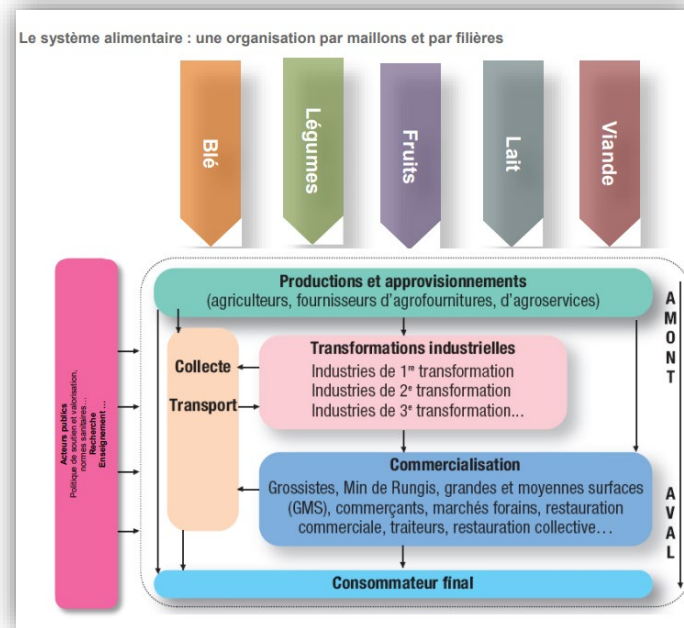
Le système alimentaire : une organisation par maillons et par filières

Blé

Légumes

Fruits

Lait

Viande

Acteurs publics
Politique de soutien et valorisation, normes sanitaires...
Recherche
Enseignement ...

Productions et approvisionnements
(agriculteurs, fournisseurs d'agrofournitures, d'agroservices)

AMONT

Collecte

Transport

Transformations industrielles
Industries de 1$^{re}$ transformation
Industries de 2$^{e}$ transformation
Industries de 3$^{e}$ transformation...

Commercialisation
Grossistes, Min de Rungis, grandes et moyennes surfaces (GMS), commerçants, marchés forains, restauration commerciale, traiteurs, restauration collective...

AVAL

Consommateur final